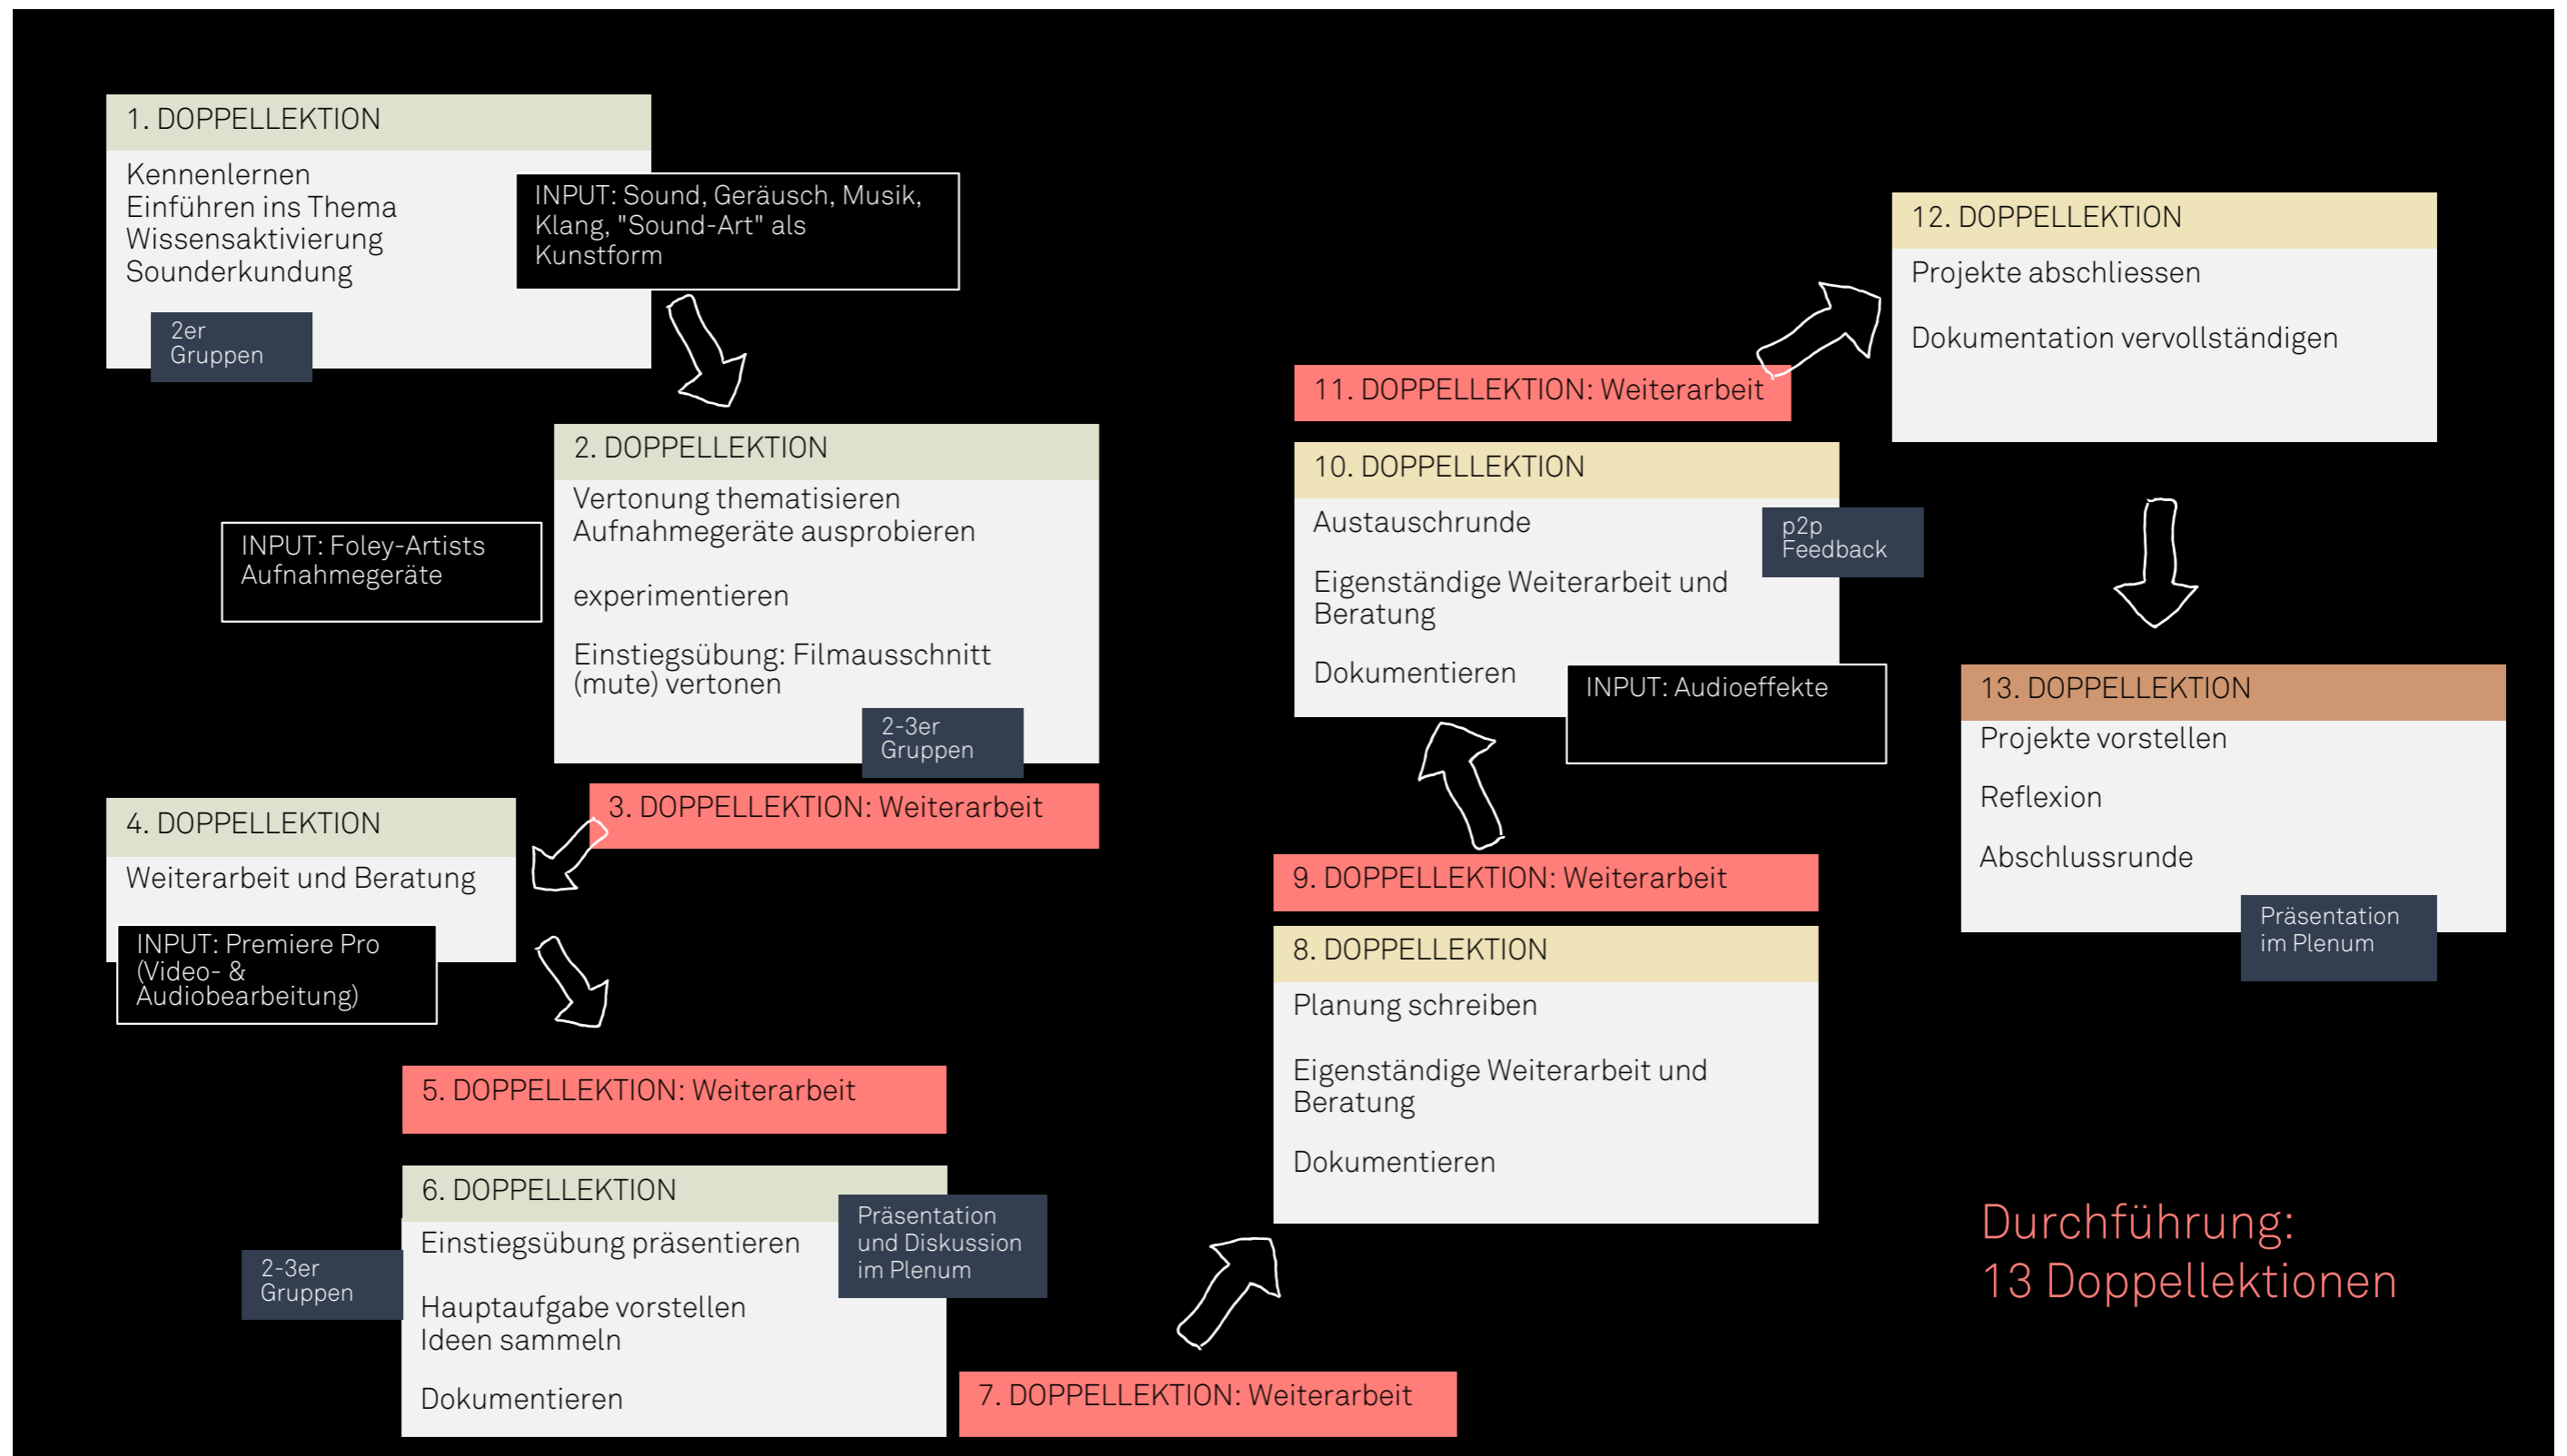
1. DOPPELLEKTION

Kennenlernen
Einführen ins Thema
Wissensaktivierung
Sounderkundung

2er Gruppen

INPUT: Sound, Geräusch, Musik, Klang, "Sound-Art" als Kunstform

2. DOPPELLEKTION

Vertonung thematisieren
Aufnahmegeräte ausprobieren

experimentieren

Einstiegsübung: Filmausschnitt (mute) vertonen

2-3er Gruppen

INPUT: Foley-Artists
Aufnahmegeräte

3. DOPPELLEKTION: Weiterarbeit

4. DOPPELLEKTION

Weiterarbeit und Beratung

INPUT: Premiere Pro (Video- & Audiobearbeitung)

5. DOPPELLEKTION: Weiterarbeit

6. DOPPELLEKTION

Einstiegsübung präsentieren

Hauptaufgabe vorstellen
Ideen sammeln

Dokumentieren

Präsentation und Diskussion im Plenum

2-3er Gruppen

7. DOPPELLEKTION: Weiterarbeit

8. DOPPELLEKTION

Planung schreiben

Eigenständige Weiterarbeit und Beratung

Dokumentieren

9. DOPPELLEKTION: Weiterarbeit

10. DOPPELLEKTION

Austauschrunde

Eigenständige Weiterarbeit und Beratung

Dokumentieren

p2p Feedback

INPUT: Audioeffekte

11. DOPPELLEKTION: Weiterarbeit

12. DOPPELLEKTION

Projekte abschliessen

Dokumentation vervollständigen

13. DOPPELLEKTION

Projekte vorstellen

Reflexion

Abschlussrunde

Präsentation im Plenum

Durchführung:
13 Doppellektionen